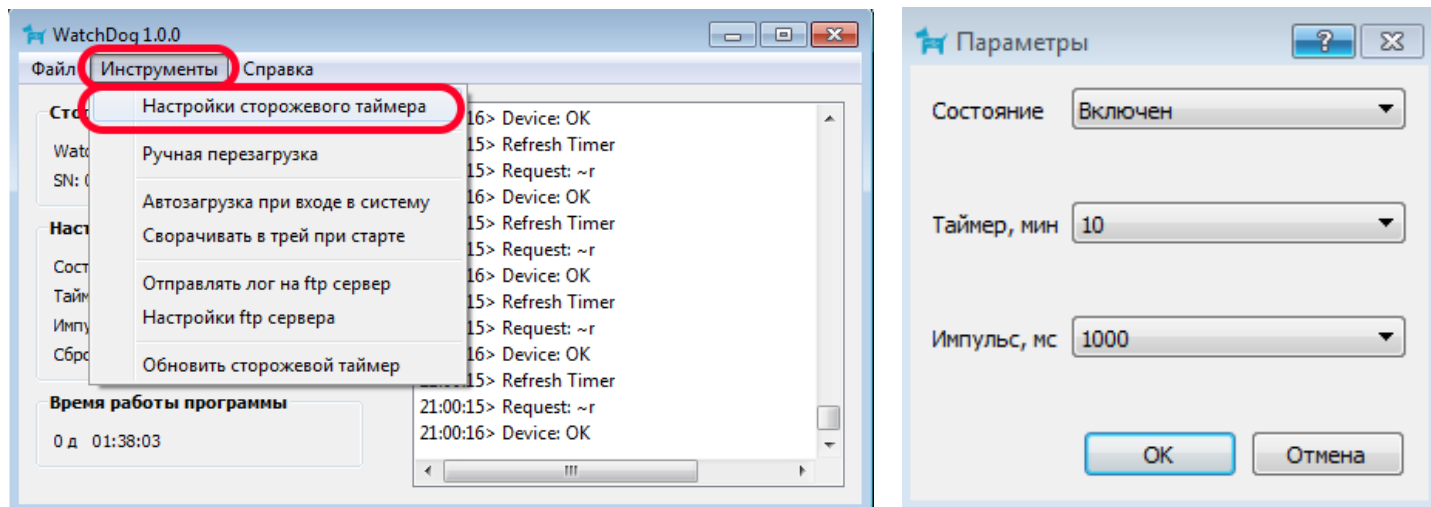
WatchDog 1.0.0

Файл Инструменты Справка

Сто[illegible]
Watc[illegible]
SN: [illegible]

Наст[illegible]
Сост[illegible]
Тайм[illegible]
Импу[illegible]
Сбро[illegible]

Настройки сторожевого таймера
Ручная перезагрузка
Автозагрузка при входе в систему
Сворачивать в трей при старте
Отправлять лог на ftp сервер
Настройки ftp сервера
Обновить сторожевой таймер

16> Device: OK
15> Refresh Timer
15> Request: ~r
16> Device: OK
15> Refresh Timer
15> Request: ~r
16> Device: OK
15> Refresh Timer
15> Request: ~r
16> Device: OK
15> Refresh Timer
21:00:15> Request: ~r
21:00:16> Device: OK

Время работы программы
0 д 01:38:03

Параметры ? 

Состояние Включен
Таймер, мин 10
Импульс, мс 1000

OK Отмена